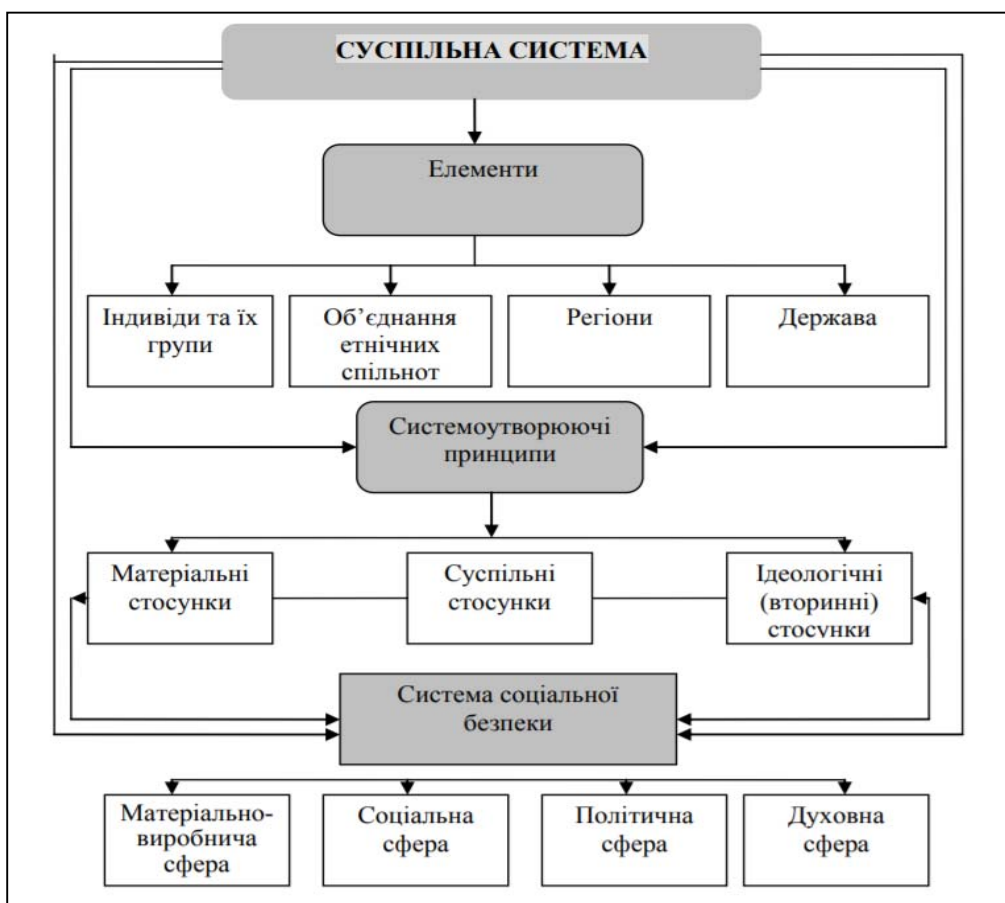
СУСПІЛЬНА СИСТЕМА

Елементи

Індивіди та їх групи

Об'єднання етнічних спільнот

Регіони

Держава

Системоутворюючі принципи

Матеріальні стосунки

Суспільні стосунки

Ідеологічні (вторинні) стосунки

Система соціальної безпеки

Матеріально-виробнича сфера

Соціальна сфера

Політична сфера

Духовна сфера